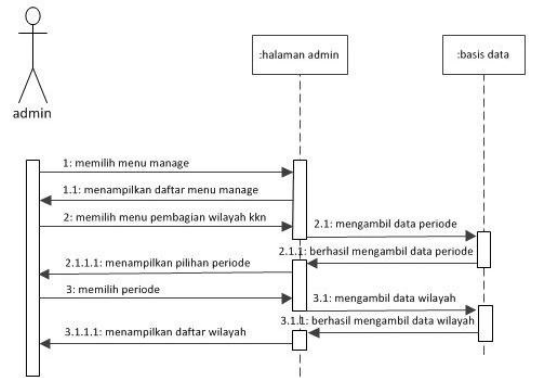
admin

:halaman admin

:basis data

1: memilih menu manage

1.1: menampilkan daftar menu manage

2: memilih menu pembagian wilayah kkn

2.1: mengambil data periode

2.1.1: berhasil mengambil data periode

2.1.1.1: menampilkan pilihan periode

3: memilih periode

3.1: mengambil data wilayah

3.1.1: berhasil mengambil data wilayah

3.1.1.1: menampilkan daftar wilayah